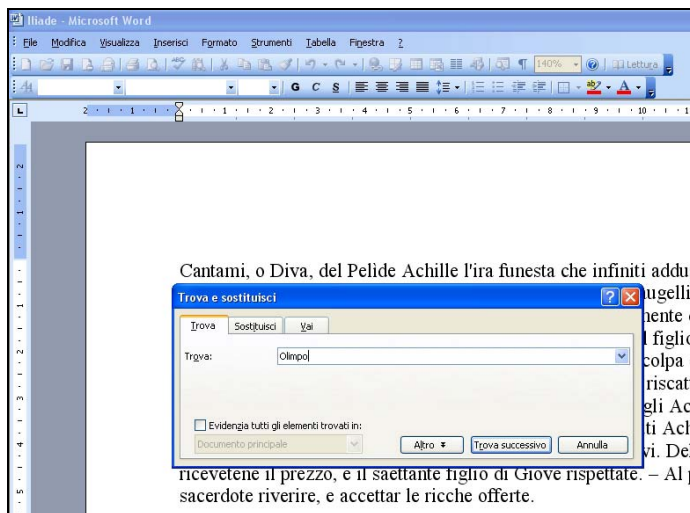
Iliade - Microsoft Word

File Modifica Visualizza Inserisci Formato Strumenti Tabella Finestra ?

140% Lettura

G C S

Cantami, o Diva, del Pelide Achille l'ira funesta che infiniti addu
ugelli
nente
l figlio
colpa
riscat
gli Ac
ti Ach
vi. De
ricevetene il prezzo, e il saettante figlio di Giove rispettate. – Al
sacerdote riverire, e accettar le ricche offerte.

Trova e sostituisci

Trova Sostituisci Vai

Trova: Olimpo

Evidenzia tutti gli elementi trovati in:

Documento principale

Altro ▾ Trova successivo Annulla